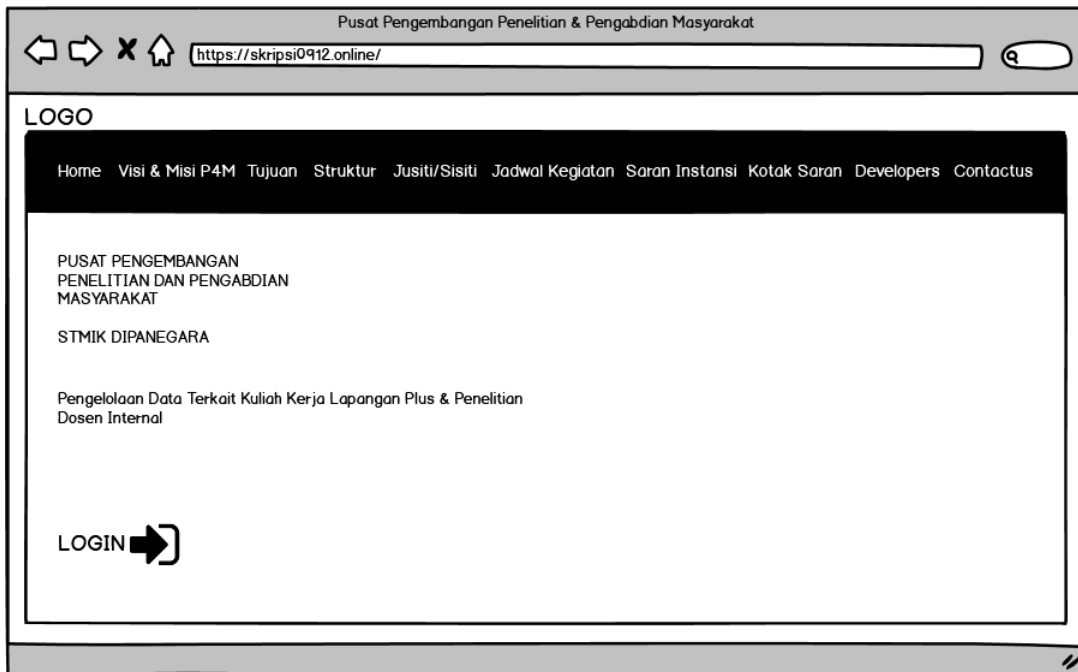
Pusat Pengembangan Penelitian & Pengabdian Masyarakat

https://skripsi0912.online/

LOGO

Home Visi & Misi P4M Tujuan Struktur Jusiti/Sisiti Jadwal Kegiatan Saran Instansi Kotak Saran Developers Contactus

PUSAT PENGEMBANGAN PENELITIAN DAN PENGABDIAN MASYARAKAT

STMIK DIPANEGARA

Pengelolaan Data Terkait Kuliah Kerja Lapangan Plus & Penelitian Dosen Internal

LOGIN